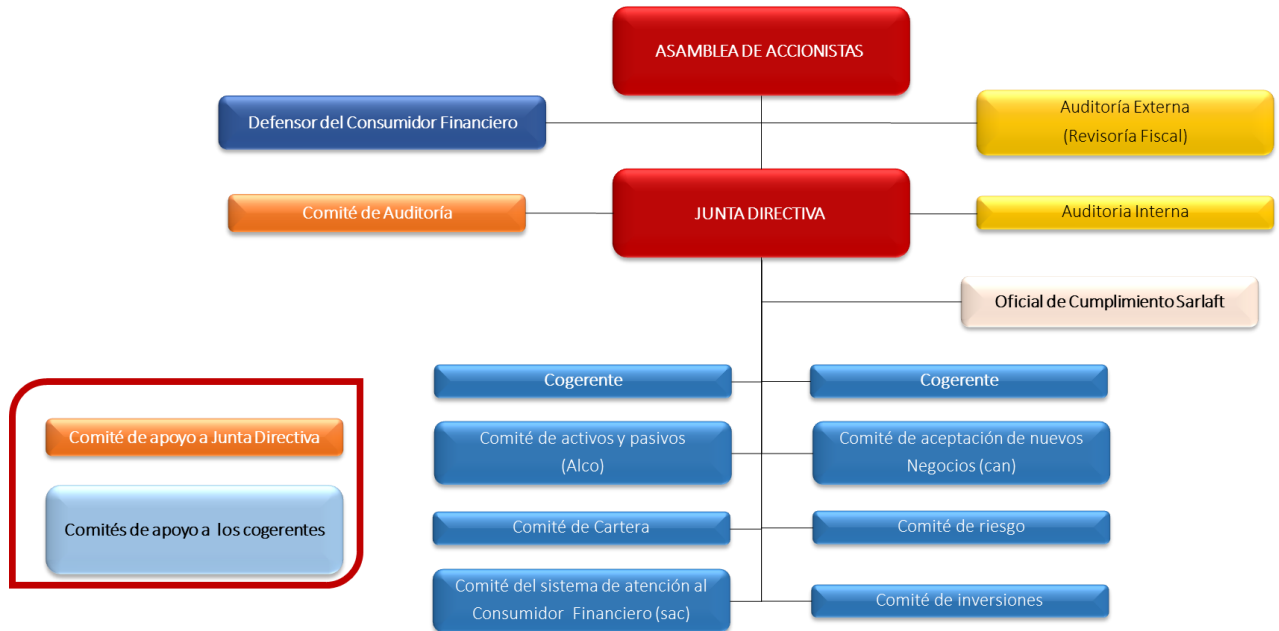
ASAMBLEA DE ACCIONISTAS

Defensor del Consumidor Financiero

Auditoría Externa
(Revisoría Fiscal)

Comité de Auditoría

JUNTA DIRECTIVA

Auditoria Interna

Oficial de Cumplimiento Sarlaft

Cogerente

Cogerente

Comité de activos y pasivos
(Alco)

Comité de aceptación de nuevos
Negocios (can)

Comité de Cartera

Comité de riesgo

Comité del sistema de atención al
Consumidor Financiero (sac)

Comité de inversiones

Comité de apoyo a Junta Directiva

Comités de apoyo a los cogerentes